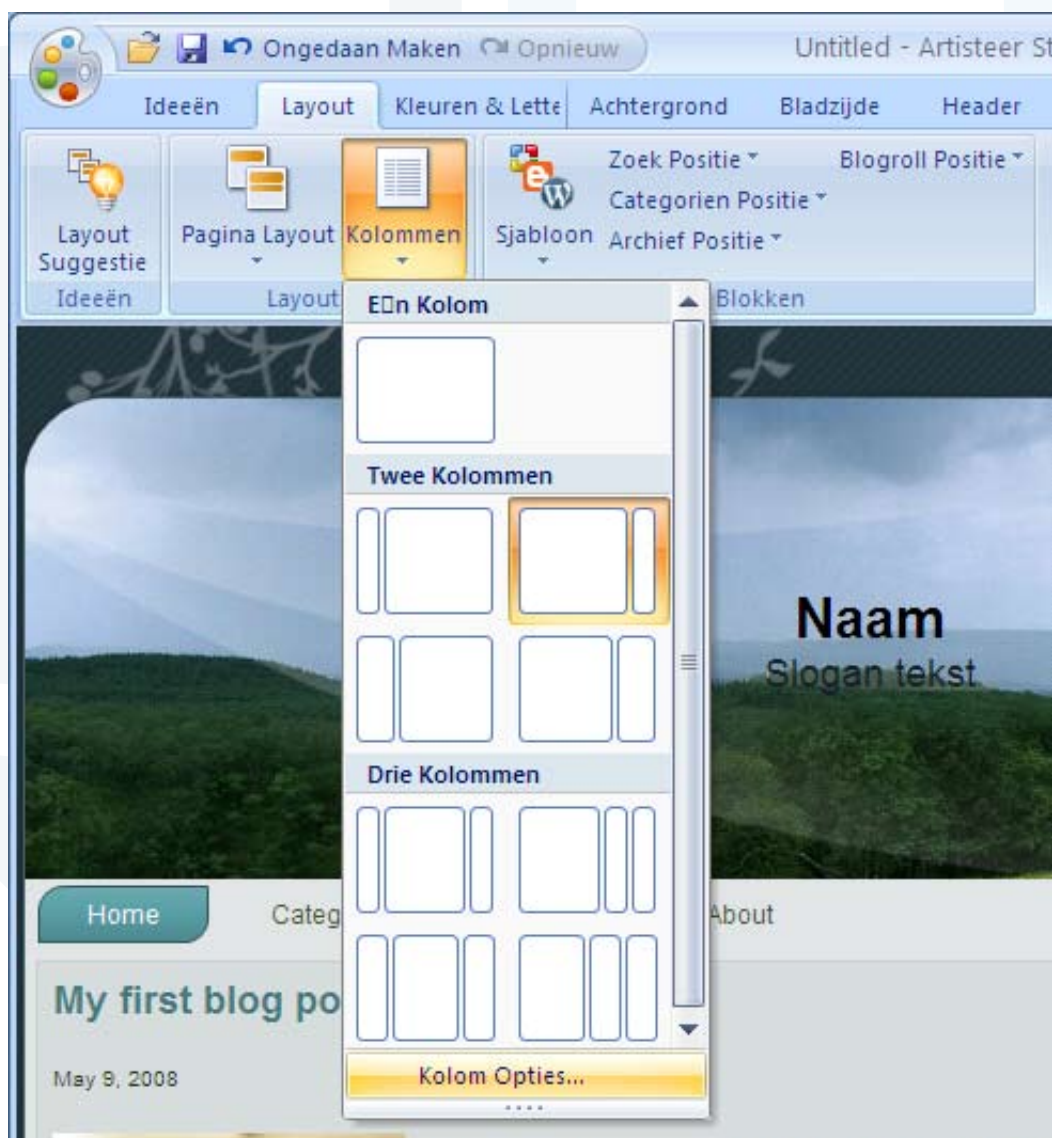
Ongedaan Maken Opnieuw Untitled - Artisteer St

Ideeën Layout Kleuren & Lette Achtergrond Bladzijde Header

Layout Suggestie
Ideeën

Pagina Layout Kolommen
Layout

Sjabloon Zoek Positie Categorien Positie Archief Positie Blogroll Positie
Blokken

E□n Kolom

Twee Kolommen

Drie Kolommen

Kolom Opties...

Naam
Slogan tekst

Home Categ About

My first blog po

May 9, 2008